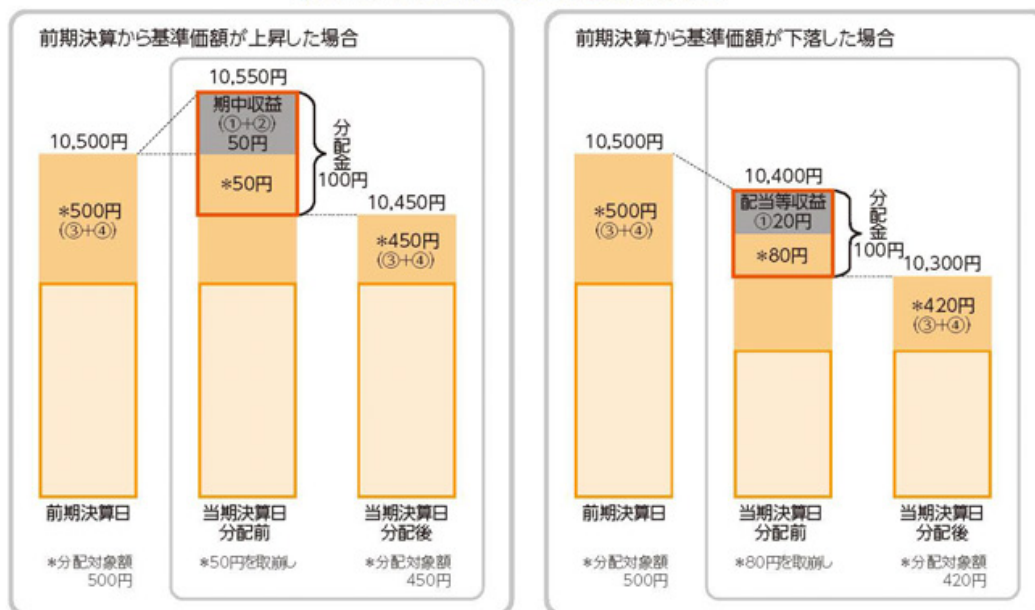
前期決算から基準価額が上昇した場合

10,500円

*500円
(③+④)

前期決算日

*分配対象額
500円

10,550円

期中収益
(①+②)
50円

*50円

分配金
100円

当期決算日
分配前

*50円を取崩し

10,450円

*450円
(③+④)

当期決算日
分配後

*分配対象額
450円

前期決算から基準価額が下落した場合

10,500円

*500円
(③+④)

前期決算日

*分配対象額
500円

10,400円

配当等収益
①20円

*80円

分配金
100円

当期決算日
分配前

*80円を取崩し

10,300円

*420円
(③+④)

当期決算日
分配後

*分配対象額
420円